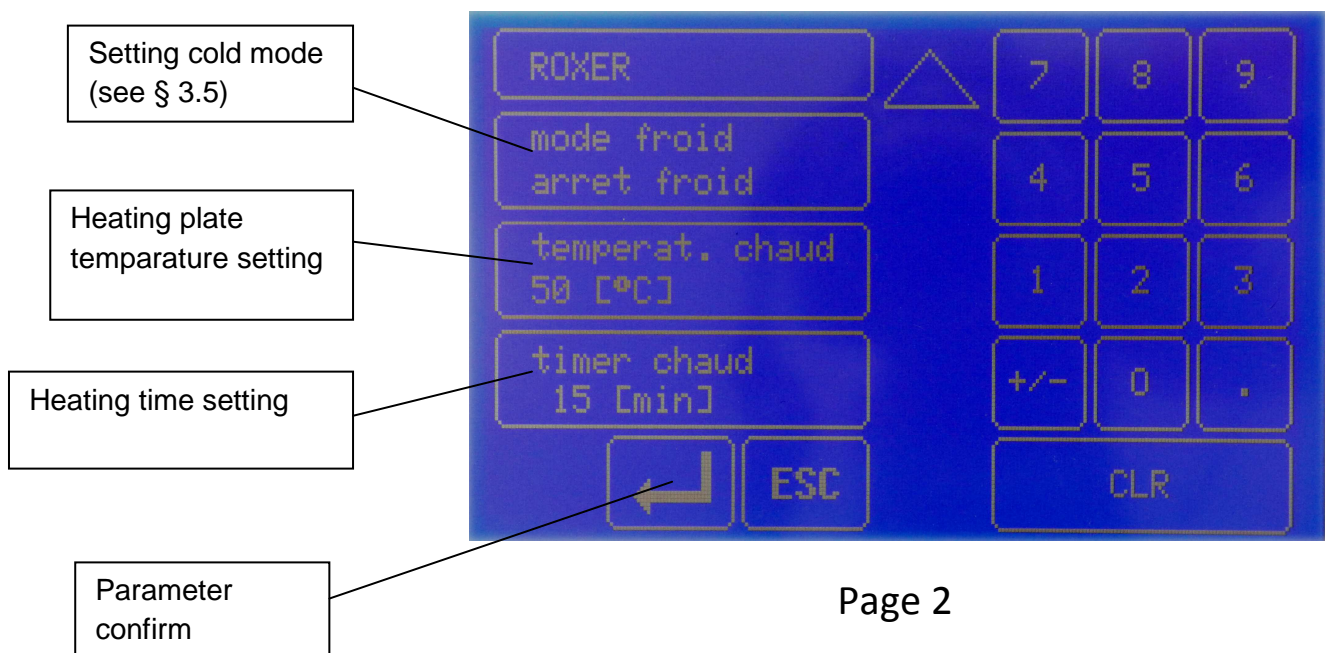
Setting cold mode (see § 3.5)

Heating plate temparature setting

Heating time setting

Parameter confirm

ROXER

mode froid
arret froid

temperat. chaud
50 [°C]

timer chaud
15 [min]

ESC

7 8 9
4 5 6
1 2 3
+/- 0 .
CLR

Page 2